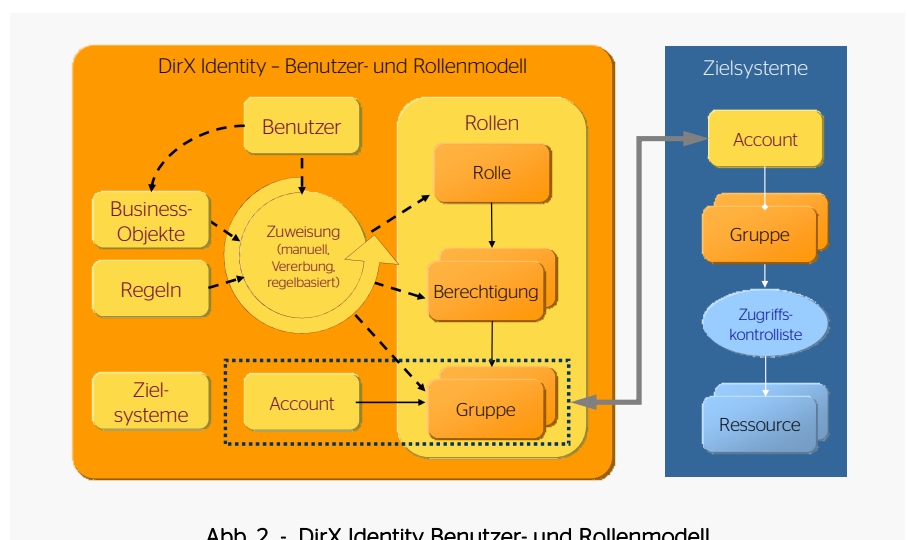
DirX Identity – Benutzer- und Rollenmodell

Benutzer

Rollen

Rolle

Business-Objekte

Zuweisung (manuell, Vererbung, regelbasiert)

Regeln

Berechtigung

Ziel-systeme

Account

Gruppe

Zielsysteme

Account

Gruppe

Zugriffs-kontrollliste

Ressource

Abb. 2 - DirX Identity Benutzer- und Rollenmodell